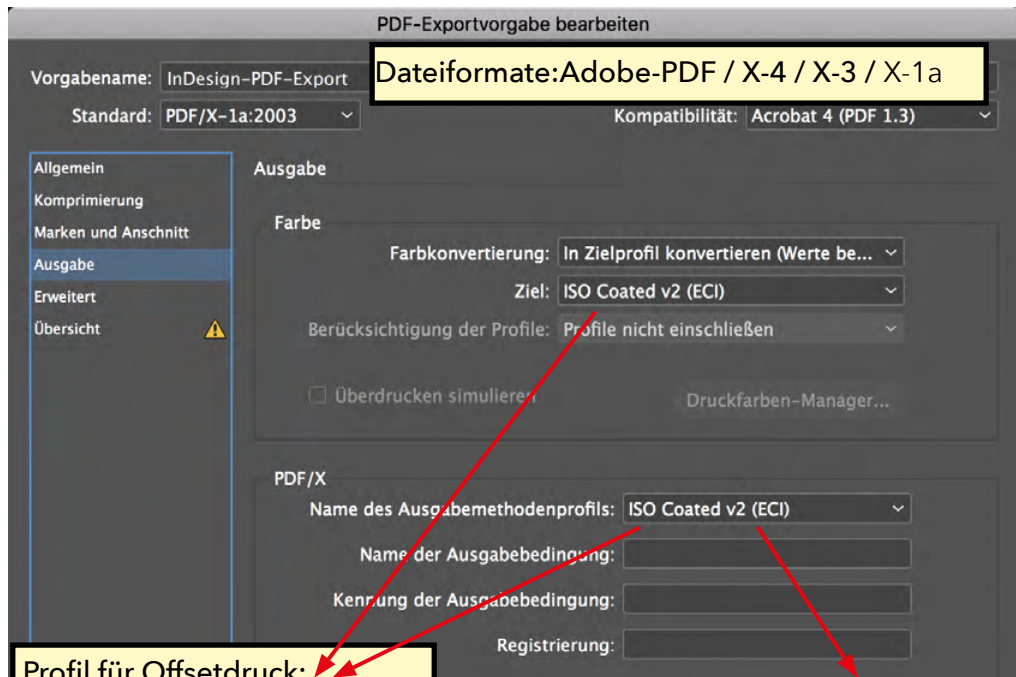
PDF-Exportvorgabe bearbeiten

Vorgabename: InDesign-PDF-Export

Dateiformate:Adobe-PDF / X-4 / X-3 / X-1a

Standard: PDF/X-1a:2003

Kompatibilität: Acrobat 4 (PDF 1.3)

Allgemein
Komprimierung
Marken und Anschnitt
Ausgabe
Erweitert
Übersicht

Ausgabe

Farbe

Farbkonvertierung: In Zielprofil konvertieren (Werte be...

Ziel: ISO Coated v2 (ECI)

Berücksichtigung der Profile: Profile nicht einschließen

Überdrucken simulieren

Druckfarben-Manager...

PDF/X

Name des Ausgabemethodenprofils: ISO Coated v2 (ECI)

Name der Ausgabebedingung:

Kennung der Ausgabebedingung:

Registrierung:

Profil für Offsetdruck: